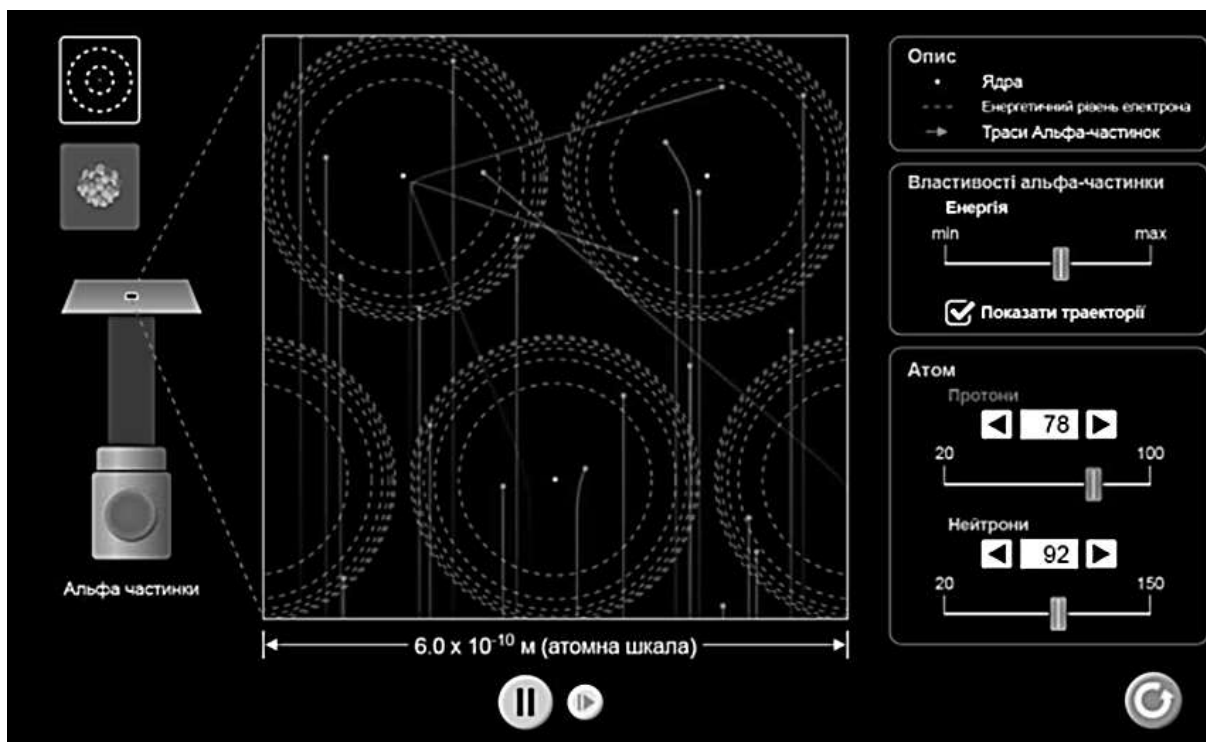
Альфа частинки

$6.0 \times 10^{-10}$ м (атомна шкала)

Опис
Ядра
Енергетичний рівень електрона
Траси Альфа-частинок

Властивості альфа-частинки
Енергія
min
max
Показати траєкторії

Атом
Протони
78
20
100
Нейтрони
92
20
150